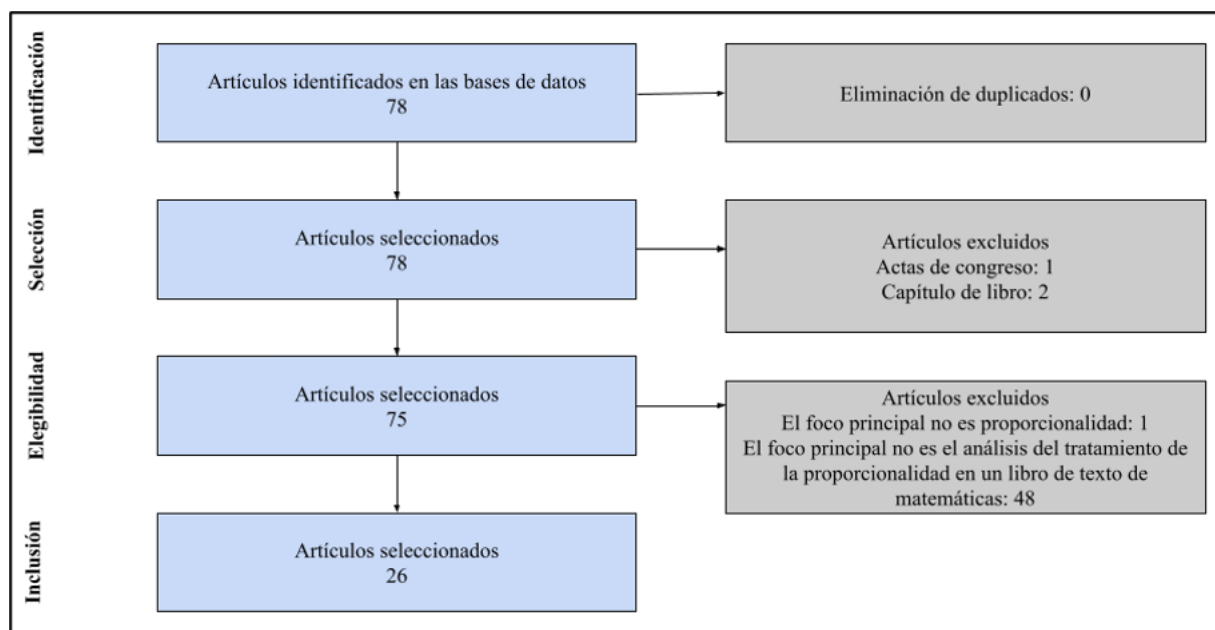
Identificación

Artículos identificados en las bases de datos
78

Eliminación de duplicados: 0

Selección

Artículos seleccionados
78

Artículos excluidos
Actas de congreso: 1
Capítulo de libro: 2

Elegibilidad

Artículos seleccionados
75

Artículos excluidos
El foco principal no es proporcionalidad: 1
El foco principal no es el análisis del tratamiento de la proporcionalidad en un libro de texto de matemáticas: 48

Inclusión

Artículos seleccionados
26